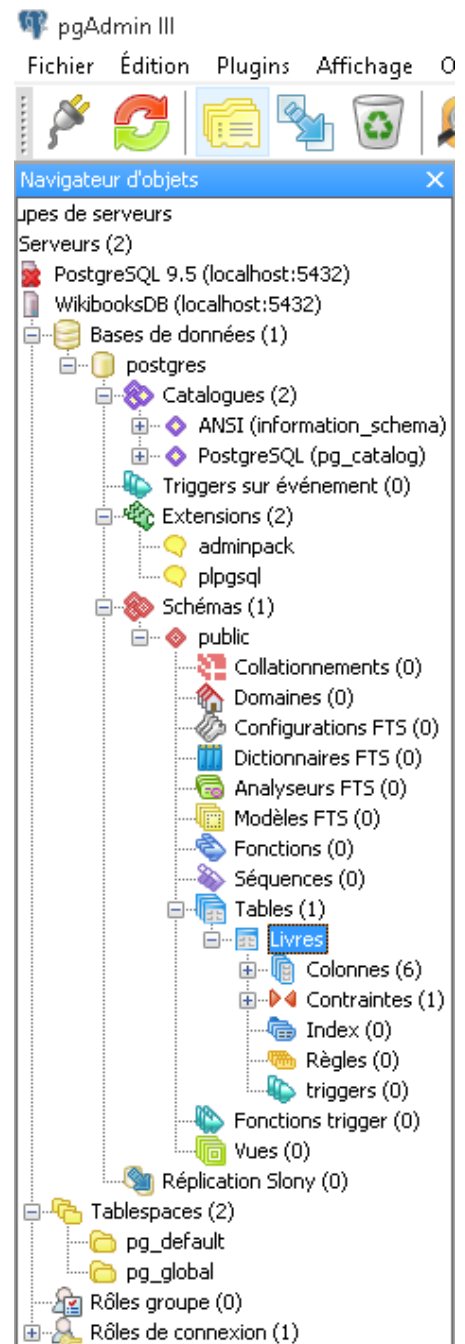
pgAdmin III

Fichier Édition Plugins Affichage O

Navigateur d'objets

upes de serveurs
Serveurs (2)
PostgreSQL 9.5 (localhost:5432)
WikibooksDB (localhost:5432)
Bases de données (1)
postgres
Catalogues (2)
ANSI (information_schema)
PostgreSQL (pg_catalog)
Triggers sur événement (0)
Extensions (2)
adminpack
plpgsql
Schémas (1)
public
Collationnements (0)
Domaines (0)
Configurations FTS (0)
Dictionnaires FTS (0)
Analyseurs FTS (0)
Modèles FTS (0)
Fonctions (0)
Séquences (0)
Tables (1)
Livres
Colonnes (6)
Contraintes (1)
Index (0)
Règles (0)
triggers (0)
Fonctions trigger (0)
Vues (0)
Réplication Slony (0)
Tablespaces (2)
pg_default
pg_global
Rôles groupe (0)
Rôles de connexion (1)